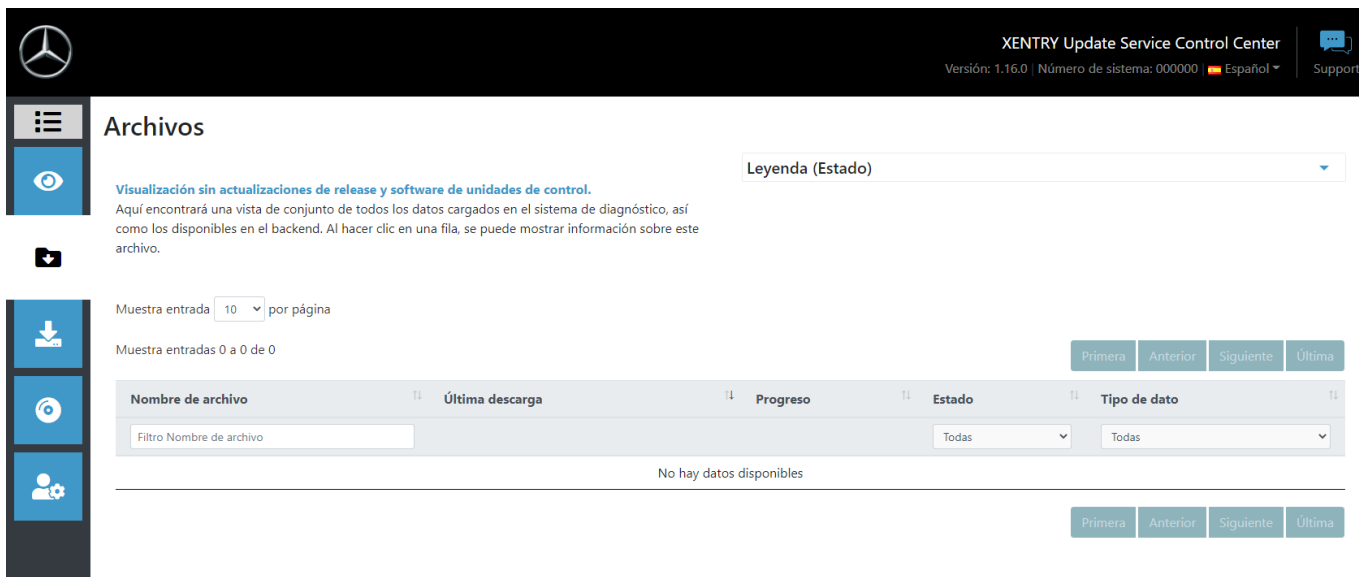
XENTRY Update Service Control Center
Versión: 1.16.0 | Número de sistema: 000000 | Español
Support

Archivos

Leyenda (Estado)

Visualización sin actualizaciones de release y software de unidades de control.
Aquí encontrará una vista de conjunto de todos los datos cargados en el sistema de diagnóstico, así como los disponibles en el backend. Al hacer clic en una fila, se puede mostrar información sobre este archivo.

Muestra entrada 10 por página

Muestra entradas 0 a 0 de 0

Primera Anterior Siguiente Última

| Nombre de archivo | Última descarga | Progreso | Estado | Tipo de dato |
|---|---|---|---|---|
| Filtro Nombre de archivo | | | Todas | Todas |
| No hay datos disponibles | | | | |

Primera Anterior Siguiente Última